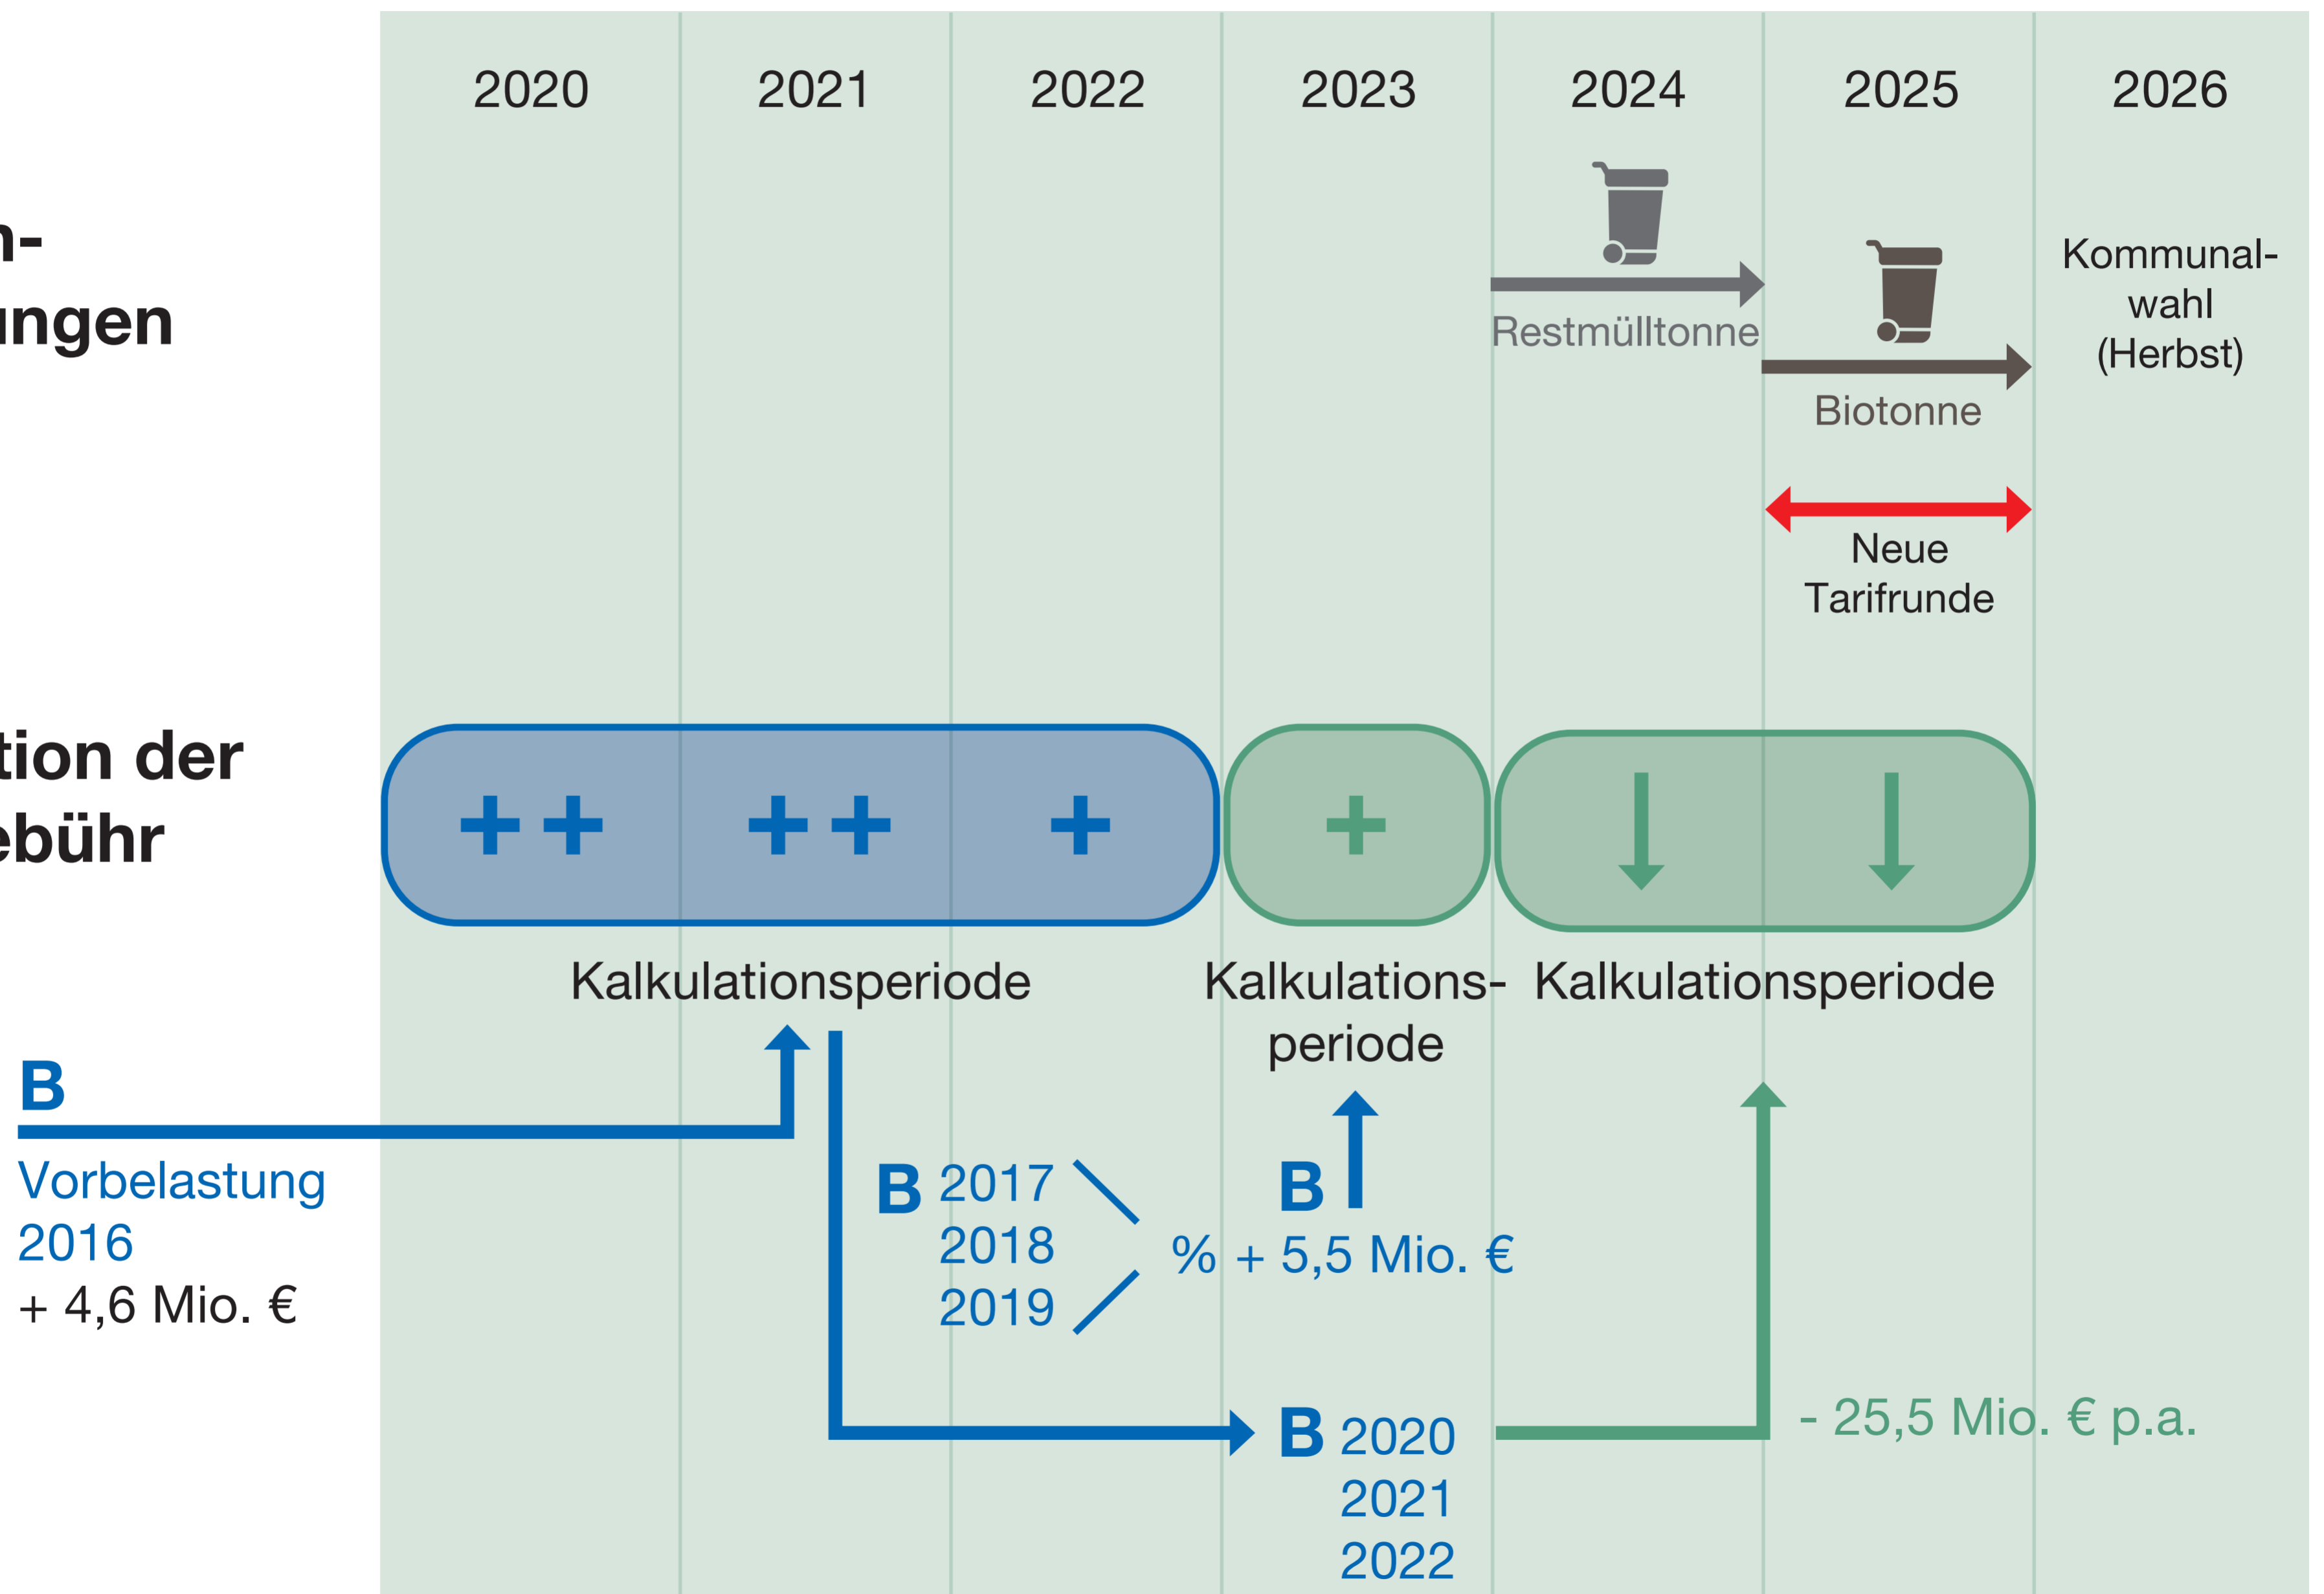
2020 2021 2022 2023 2024 2025 2026

n-
ungen

Restmülltonne

Biotonne

Kommunal-wahl (Herbst)

Neue Tarifrunde

tion der
ebühr

++ ++ +

+

Kalkulationsperiode

Kalkulations-periode

Kalkulationsperiode

B

Vorbelastung 2016
+ 4,6 Mio. €

B 2017
2018
2019

% + 5,5 Mio. €

B

B 2020
2021
2022

- 25,5 Mio. € p.a.